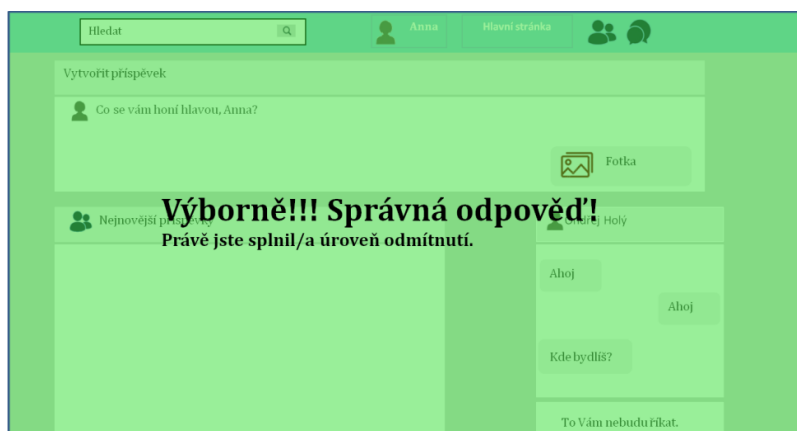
Hledat

Anna

Hlavní stránka

Vytvořit příspěvek

Co se vám honí hlavou, Anna?

Fotka

Výborně!!! Správná odpověď!
Právě jste splnil/a úroveň odmítnutí.

Nejnovější příspěvky

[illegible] Holý

Ahoj

Ahoj

Kde bydlíš?

To Vám nebudu říkat.